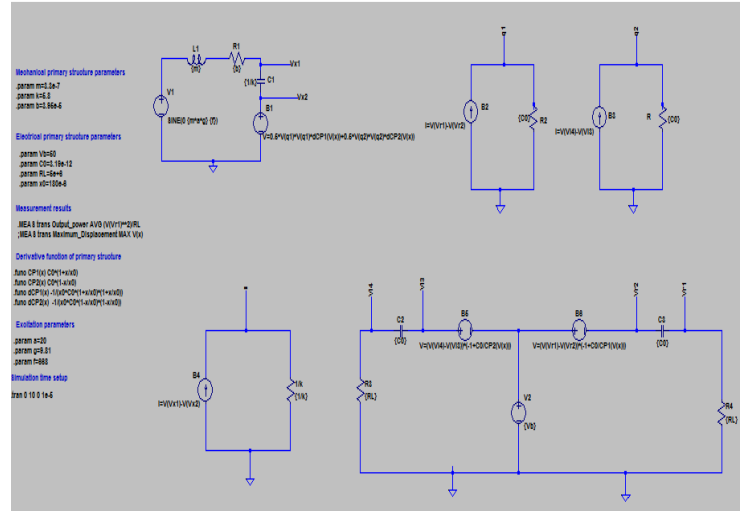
Mechanical primary structure parameters
.param m=3.2e-7
.param k=6.8
.param b=3.96e-6

Electrical primary structure parameters
.param Vb=60
.param C0=3.19e-12
.param RL=5e+8
.param x0=180e-6

Measurement results
.MEAS trans Output_power AVG (V(Vr1)**2)/RL
;MEAS trans Maximum_Displacement MAX V(x)

Derivative function of primary structure
.func CP1(x) C0*(1+x/x0)
.func CP2(x) C0*(1-x/x0)
.func dCP1(x) -1/(x0*C0*(1+x/x0)*(1+x/x0))
.func dCP2(x) -1/(x0*C0*(1-x/x0)*(1-x/x0))

Excitation parameters
.param a=20
.param g=9.81
.param f=983

Simulation time setup
.tran 0 10 0 1e-5

L1
{m}
R1
{b}
Vx1
C1
{1/k}
Vx2
V1
SINE(0 {m*a*g} {f})
B1
V=0.5*V(q1)*V(q1)*dCP1(V(x))+0.5*V(q2)*V(q2)*dCP2(V(x))

q1
B2
I=V(Vr1)-V(Vr2)
R2
{C0}
q2
B3
I=V(Vi4)-V(Vi3)
R
{C0}

x
B4
I=V(Vx1)-V(Vx2)
1/k
{1/k}

Vi4
Vi3
C2
{C0}
B5
V=V(Vi4)-V(Vi3)*(-1+C0/CP2(V(x)))
B6
V=V(Vr1)-V(Vr2)*(-1+C0/CP1(V(x)))
Vr2
C3
{C0}
Vr1
R3
{RL}
V2
{Vb}
R4
{RL}